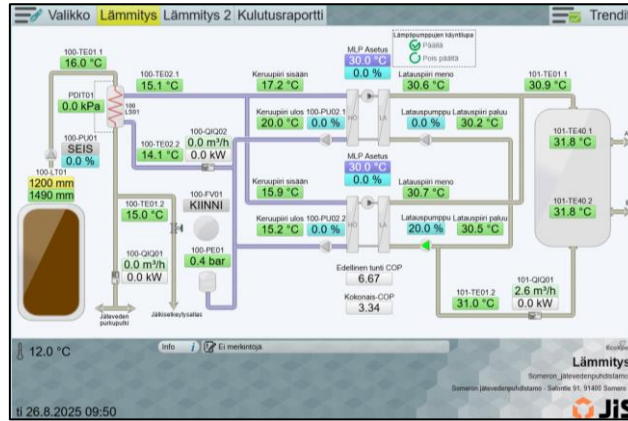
Valikko Lämmitys Lämmitys 2 Kulutusraportti

Trendi

100-TE01.1
16.0 °C

100-TE02.1
15.1 °C

PDIT01
0.0 kPa

100
LS01

100-PU01
SEIS
0.0 %

100-LT01
1200 mm
1490 mm

100-TE02.2
14.1 °C

100-QIQ02
0.0 m³/h
0.0 kW

100-FV01
KIINNI

100-TE01.2
15.0 °C

100-QIQ01
0.0 m³/h
0.0 kW

100-PE01
0.4 bar

Jäteveden purkupulkki

Jätteiden syöttö

Keruupiiri sisään
17.2 °C

MLP Asetus
30.0 °C
0.0 %

Lämpöpumppujen käyntilupa
Päällä
Pois päältä

Latauspiiri meno
30.6 °C

101-TE01.1
30.9 °C

Keruupiiri ulos 100-PU02.1
20.0 °C 0.0 %

Latauspumppu Latauspiiri paluu
0.0 % 30.2 °C

HÖ LA

101-TE40.1
31.8 °C

Keruupiiri sisään
15.9 °C

MLP Asetus
30.0 °C
0.0 %

Latauspiiri meno
30.7 °C

Keruupiiri ulos 100-PU02.2
15.2 °C 0.0 %

Latauspumppu Latauspiiri paluu
20.0 % 30.5 °C

101-TE40.2
31.8 °C

Edellinen tunti COP
6.67

Kokonais-COP
3.34

101-TE01.2
31.0 °C

101-QIQ01
2.6 m³/h
0.0 kW

12.0 °C

Info
Ei merkintöjä

Lämmitys
Someron_jätevedenpuhdistamo
Someron jätevedenpuhdistamo - Salontie 91, 91400 Somero

ti 26.8.2025 09:50

JiS